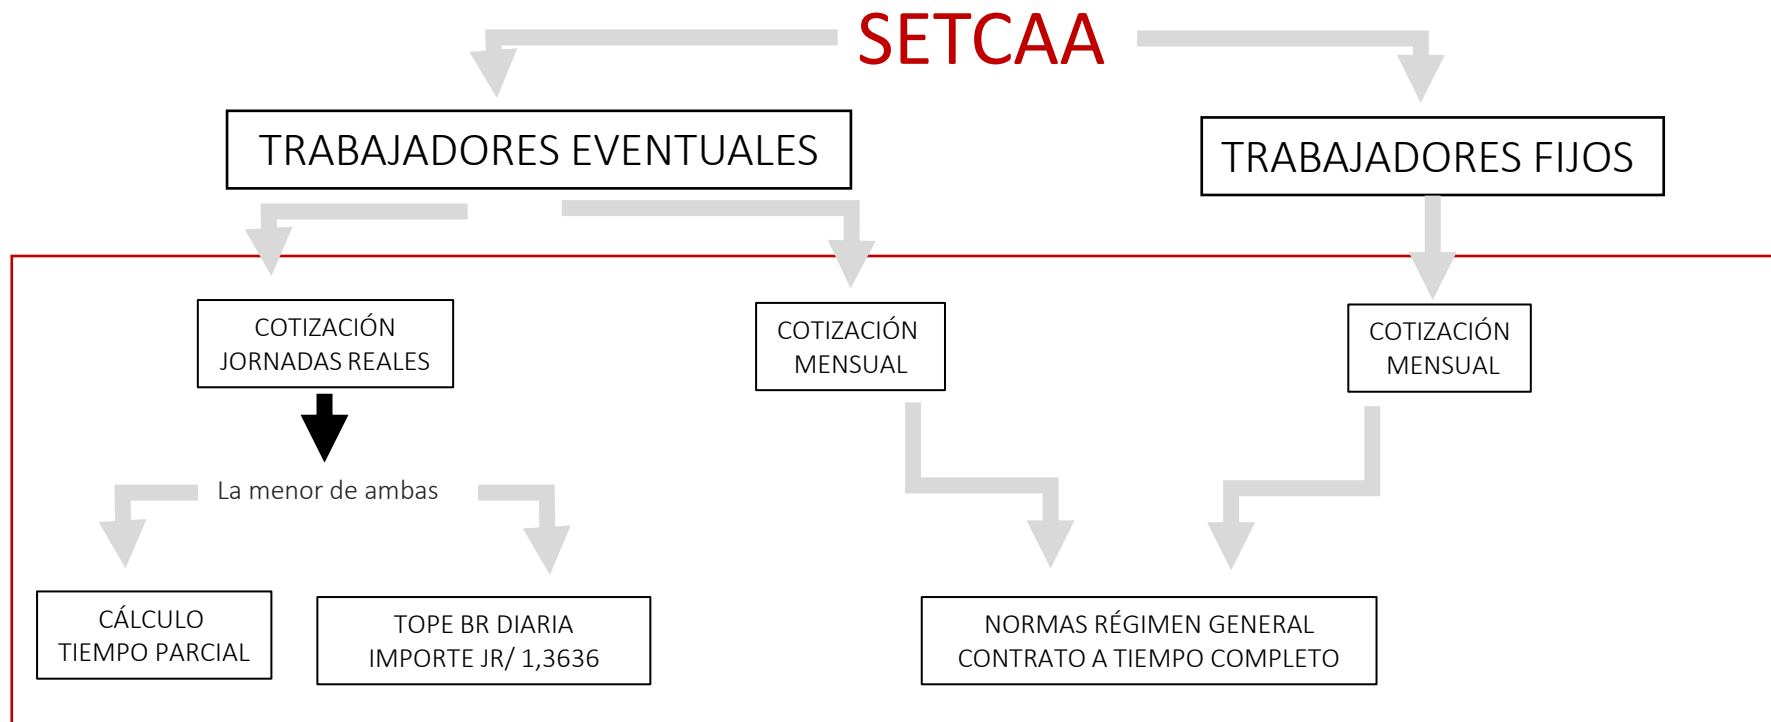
SETCAA

TRABAJADORES EVENTUALES

TRABAJADORES FIJOS

COTIZACIÓN JORNADAS REALES

COTIZACIÓN MENSUAL

COTIZACIÓN MENSUAL

La menor de ambas

CÁLCULO TIEMPO PARCIAL

TOPE BR DIARIA IMPORTE JR/ 1,3636

NORMAS RÉGIMEN GENERAL CONTRATO A TIEMPO COMPLETO